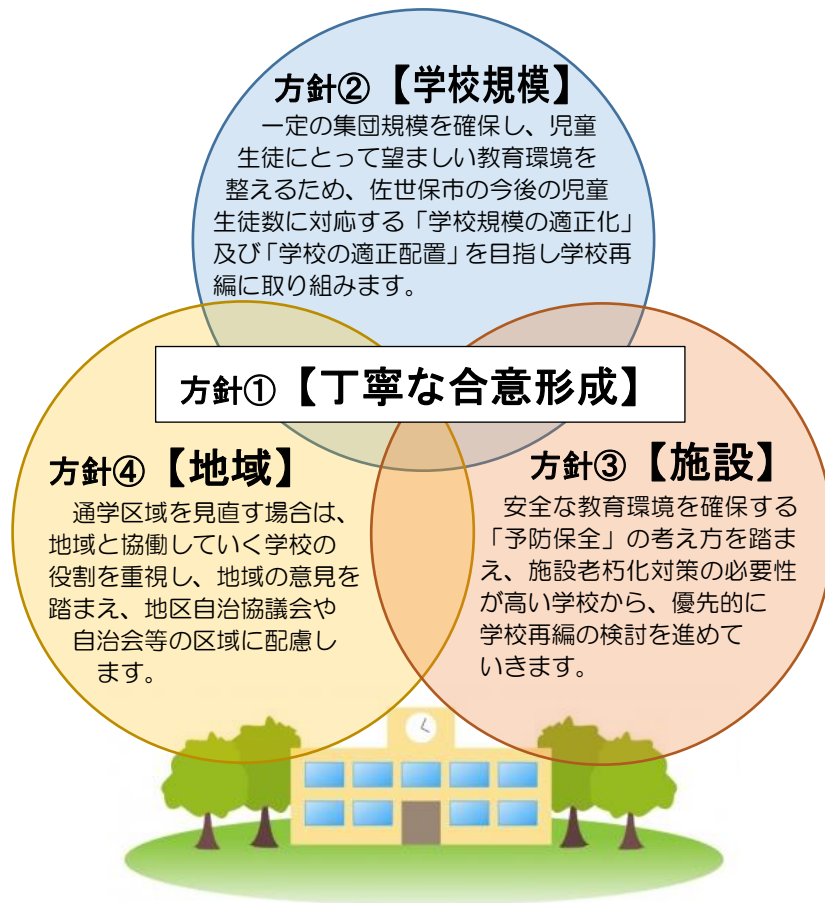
方針②【学校規模】

一定の集団規模を確保し、児童生徒にとって望ましい教育環境を整えるため、佐世保市の今後の児童生徒数に対応する「学校規模の適正化」及び「学校の適正配置」を目指し学校再編に取り組みます。

方針①【丁寧な合意形成】

方針④【地域】

通学区域を見直す場合は、地域と協働していく学校の役割を重視し、地域の意見を踏まえ、地区自治協議会や自治会等の区域に配慮します。

方針③【施設】

安全な教育環境を確保する「予防保全」の考え方を踏まえ、施設老朽化対策の必要性が高い学校から、優先的に学校再編の検討を進めていきます。